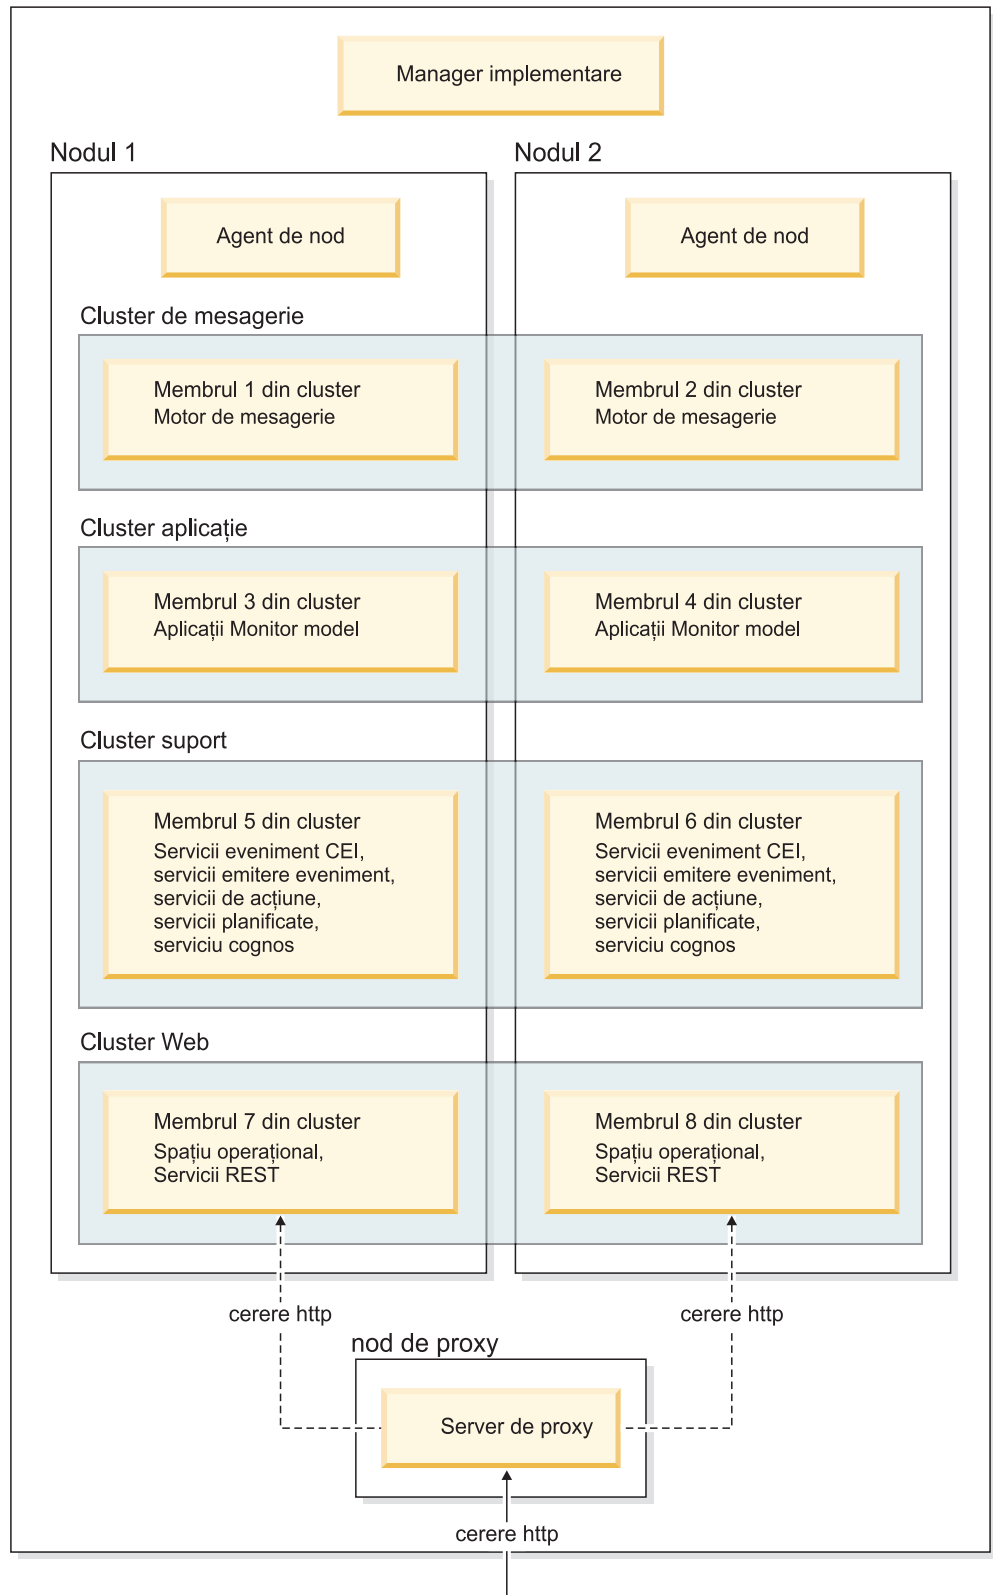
Manager implementare

Nodul 1

Nodul 2

Agent de nod

Agent de nod

Cluster de mesagerie

Membrul 1 din cluster
Motor de mesagerie

Membrul 2 din cluster
Motor de mesagerie

Cluster aplicație

Membrul 3 din cluster
Aplicații Monitor model

Membrul 4 din cluster
Aplicații Monitor model

Cluster suport

Membrul 5 din cluster
Servicii eveniment CEI, servicii emitere eveniment, servicii de acțiune, servicii planificate, serviciu cognos

Membrul 6 din cluster
Servicii eveniment CEI, servicii emitere eveniment, servicii de acțiune, servicii planificate, serviciu cognos

Cluster Web

Membrul 7 din cluster
Spațiu operațional, Servicii REST

Membrul 8 din cluster
Spațiu operațional, Servicii REST

cerere http

cerere http

nod de proxy

Server de proxy

cerere http